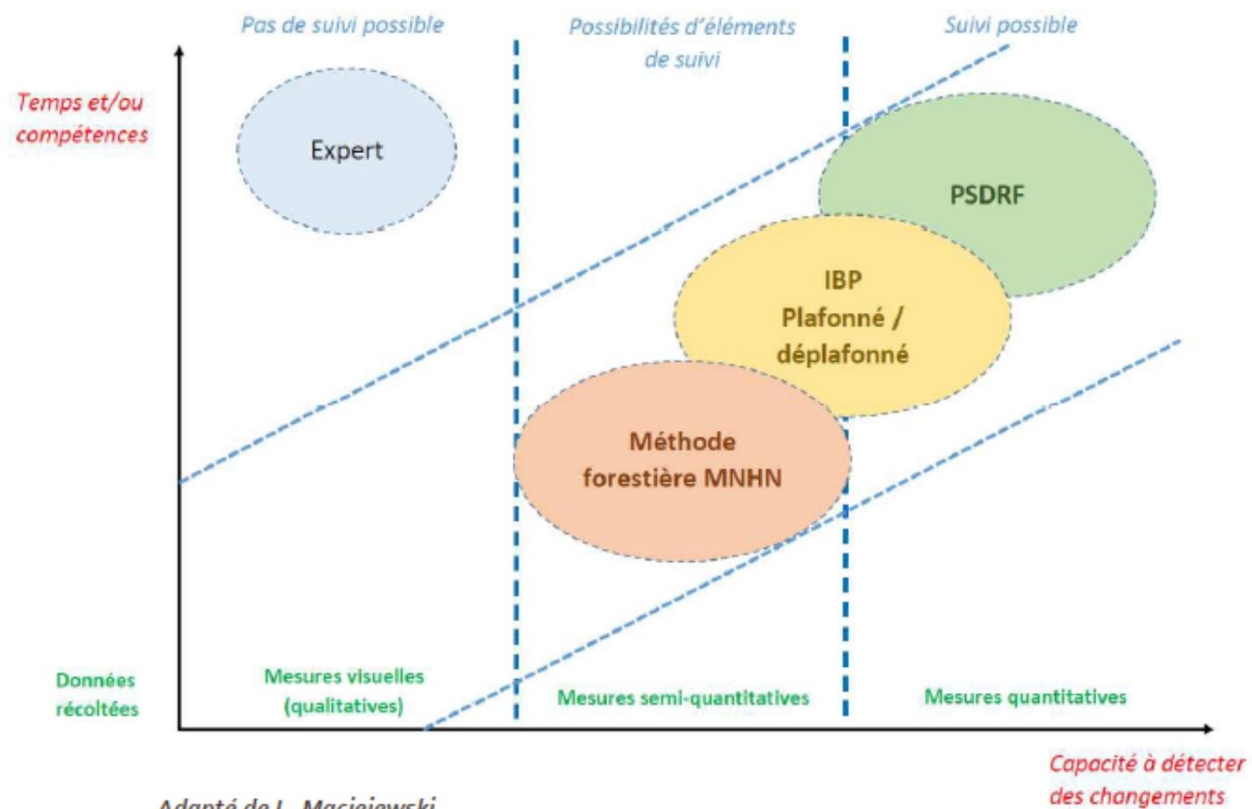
Pas de suivi possible

Possibilités d'éléments de suivi

Suivi possible

Temps et/ou compétences

Expert

PSDRF

IBP Plafonné / déplafonné

Méthode forestière MNHN

Données récoltées

Mesures visuelles (qualitatives)

Mesures semi-quantitatives

Mesures quantitatives

Capacité à détecter des changements

Adapté de L. Maciejewski